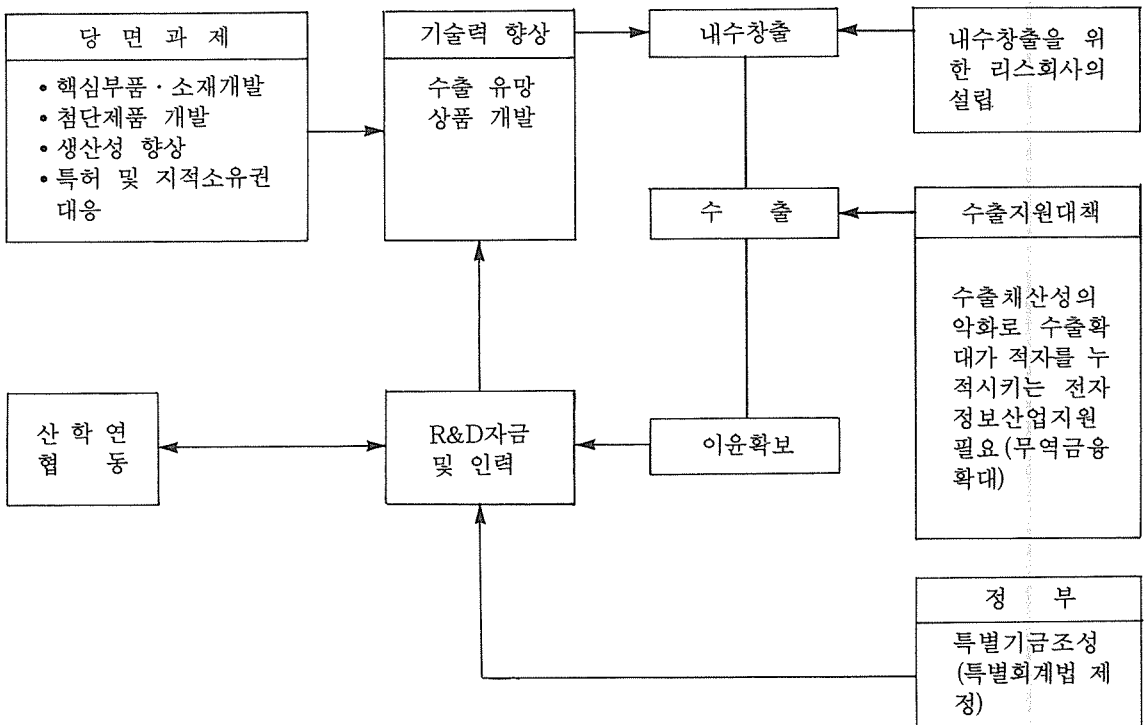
당 면 과 제

• 핵심부품 · 소재개발
• 첨단제품 개발
• 생산성 향상
• 특허 및 지적소유권 대응

기술력 향상

수출 유망 상품 개발

내수창출

내수창출을 위한 리스회사의 설립

수 출

수출지원대책

수출채산성의 악화로 수출확대가 적자를 누적시키는 전자정보산업지원 필요 (무역금융 확대)

산 학 연 협 동

R&D자금 및 인력

이윤확보

정 부

특별기금조성 (특별회계법 제정)